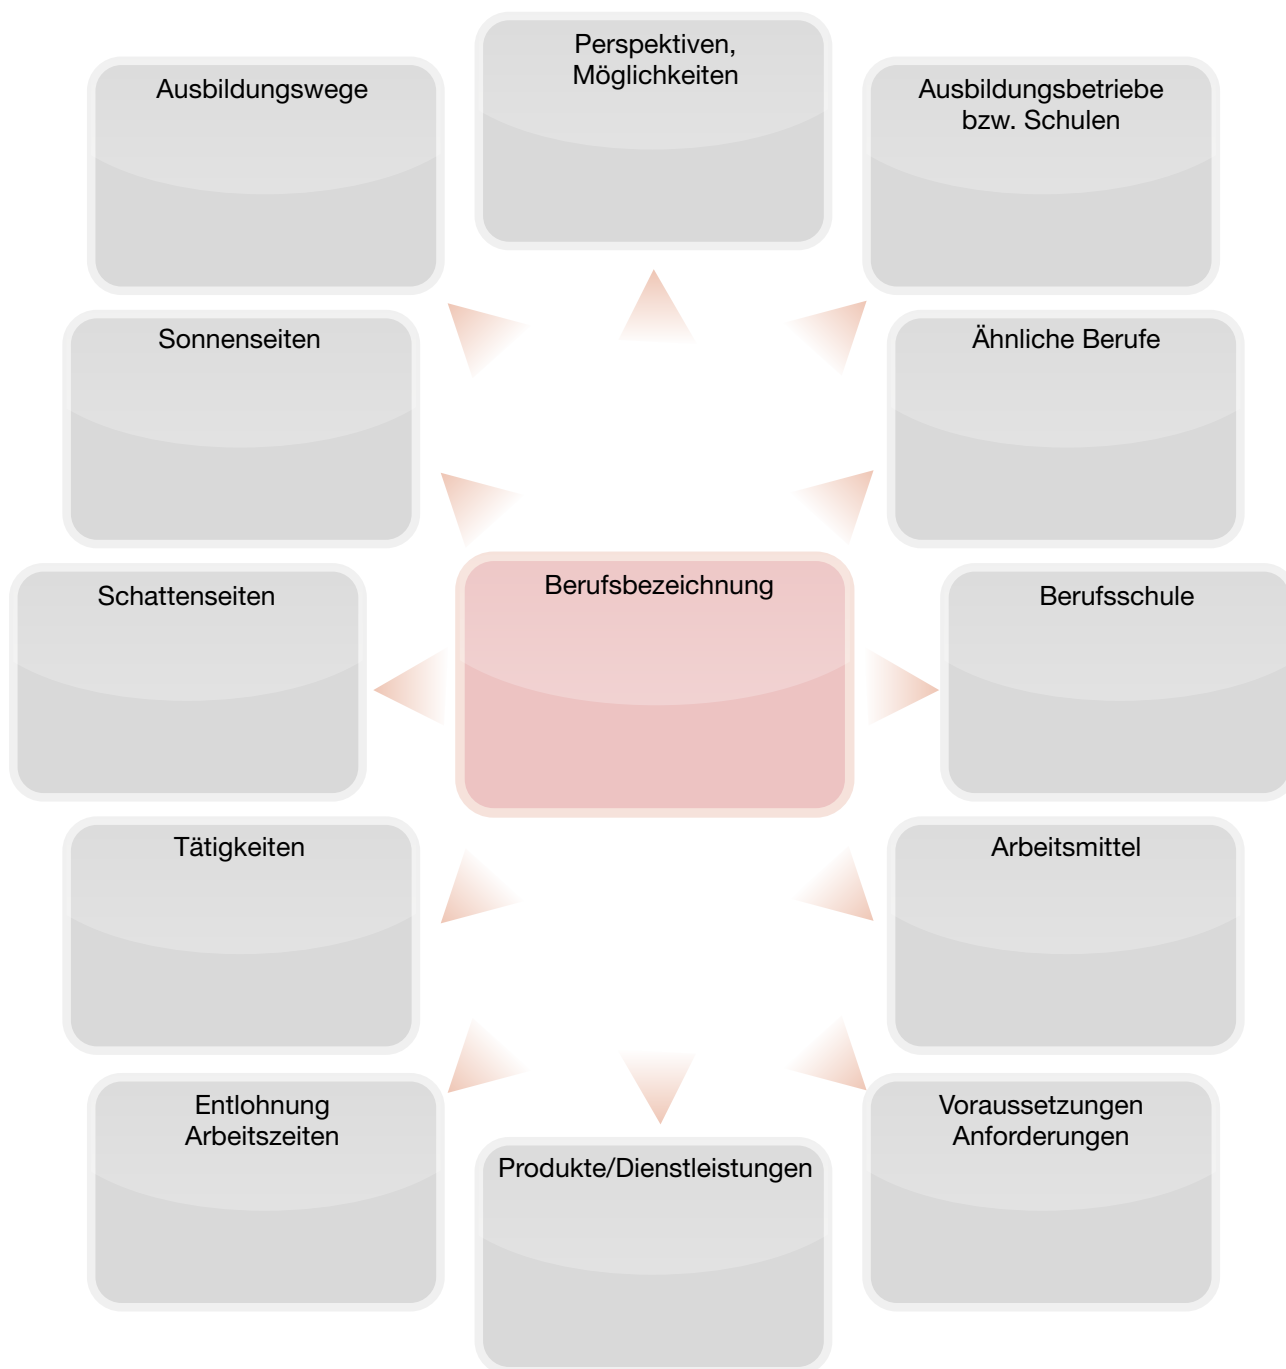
Perspektiven, Möglichkeiten

Ausbildungswege

Ausbildungsbetriebe bzw. Schulen

Sonnenseiten

Ähnliche Berufe

Berufsbezeichnung

Schattenseiten

Berufsschule

Tätigkeiten

Arbeitsmittel

Entlohnung Arbeitszeiten

Voraussetzungen Anforderungen

Produkte/Dienstleistungen